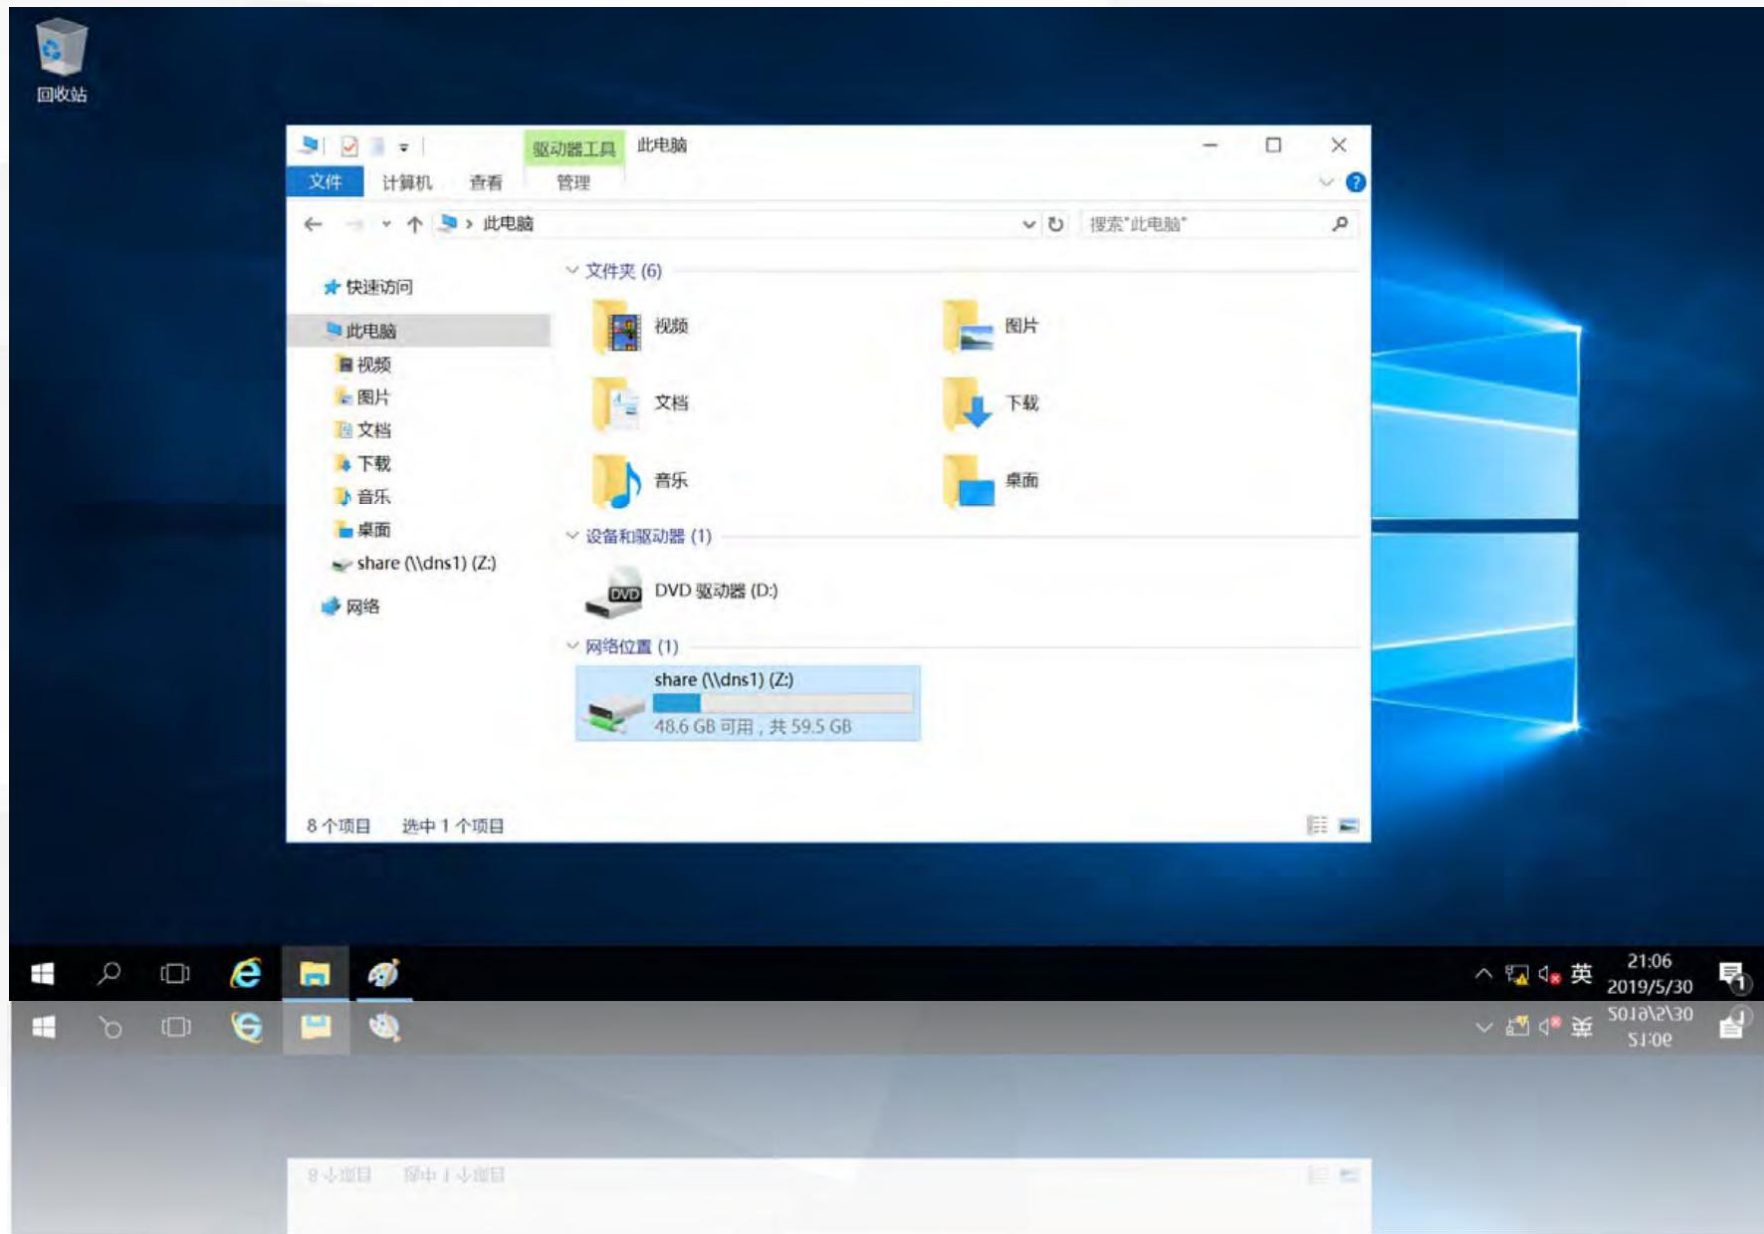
回收站

驱动器工具 此电脑

文件 计算机 查看 管理

此电脑

搜索"此电脑"

快速访问
此电脑
视频
图片
文档
下载
音乐
桌面
share (\\dns1) (Z:)
网络

文件夹 (6)

视频
图片
文档
下载
音乐
桌面

设备和驱动器 (1)

DVD 驱动器 (D:)

网络位置 (1)

share (\\dns1) (Z:)
48.6 GB 可用，共 59.5 GB

8 个项目 选中 1 个项目

英 21:06 2019/5/30